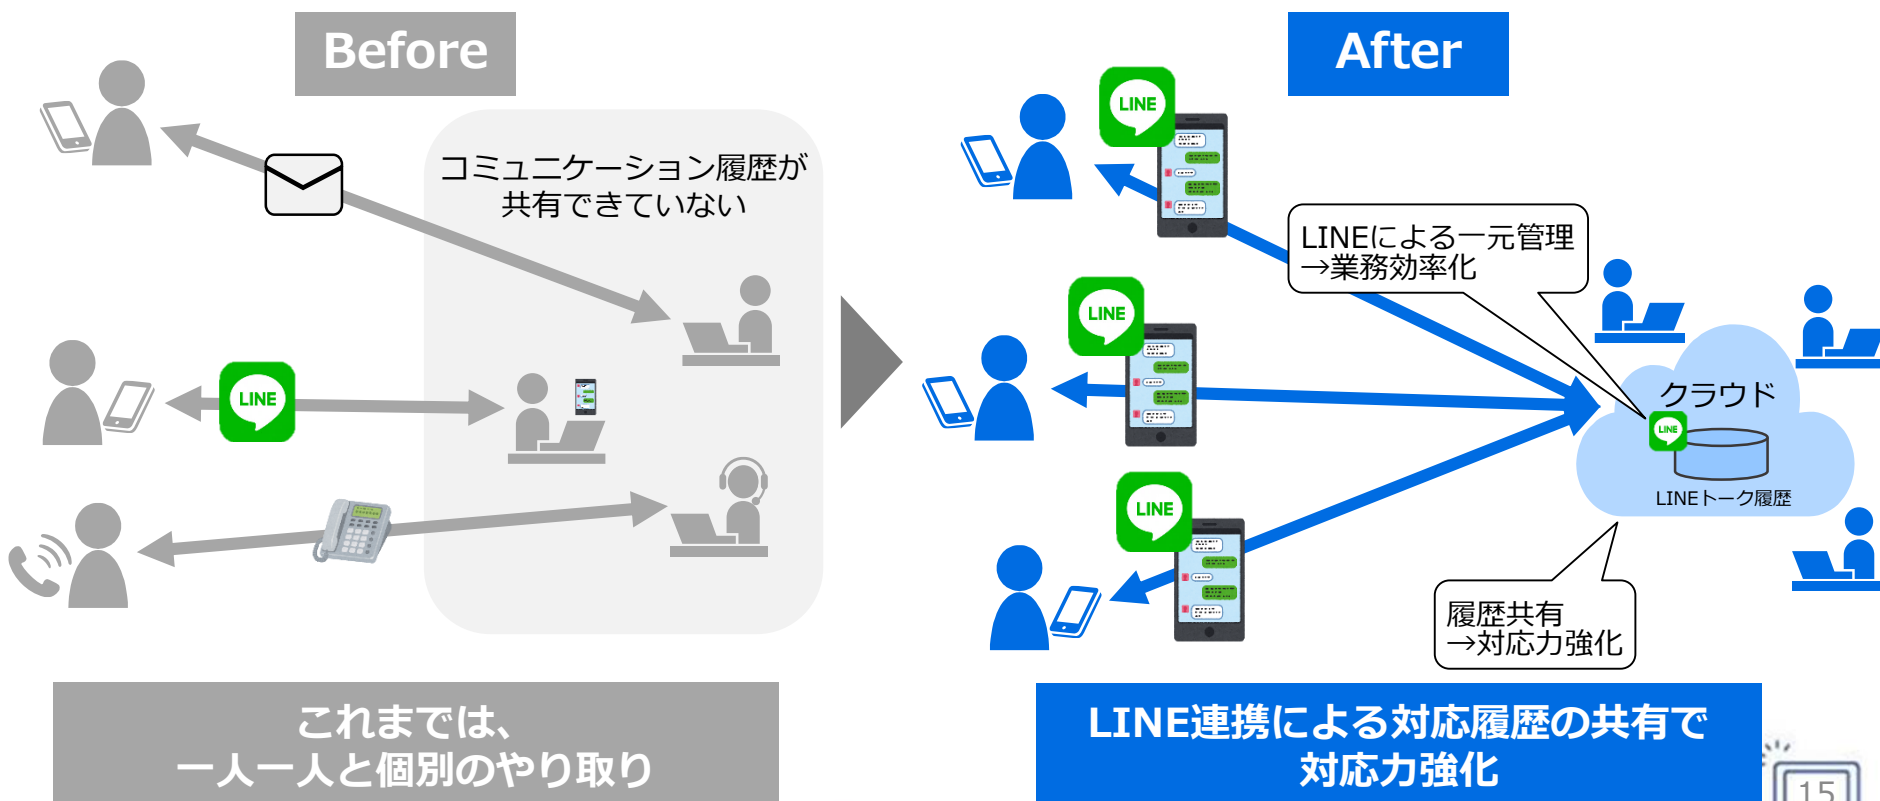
Before

コミュニケーション履歴が
共有できていない

LINE

これまでは、
一人一人と個別のやり取り

After

LINE

LINE

LINE

LINEによる一元管理
→業務効率化

クラウド

LINE

LINEトーク履歴

履歴共有
→対応力強化

LINE連携による対応履歴の共有で
対応力強化

15